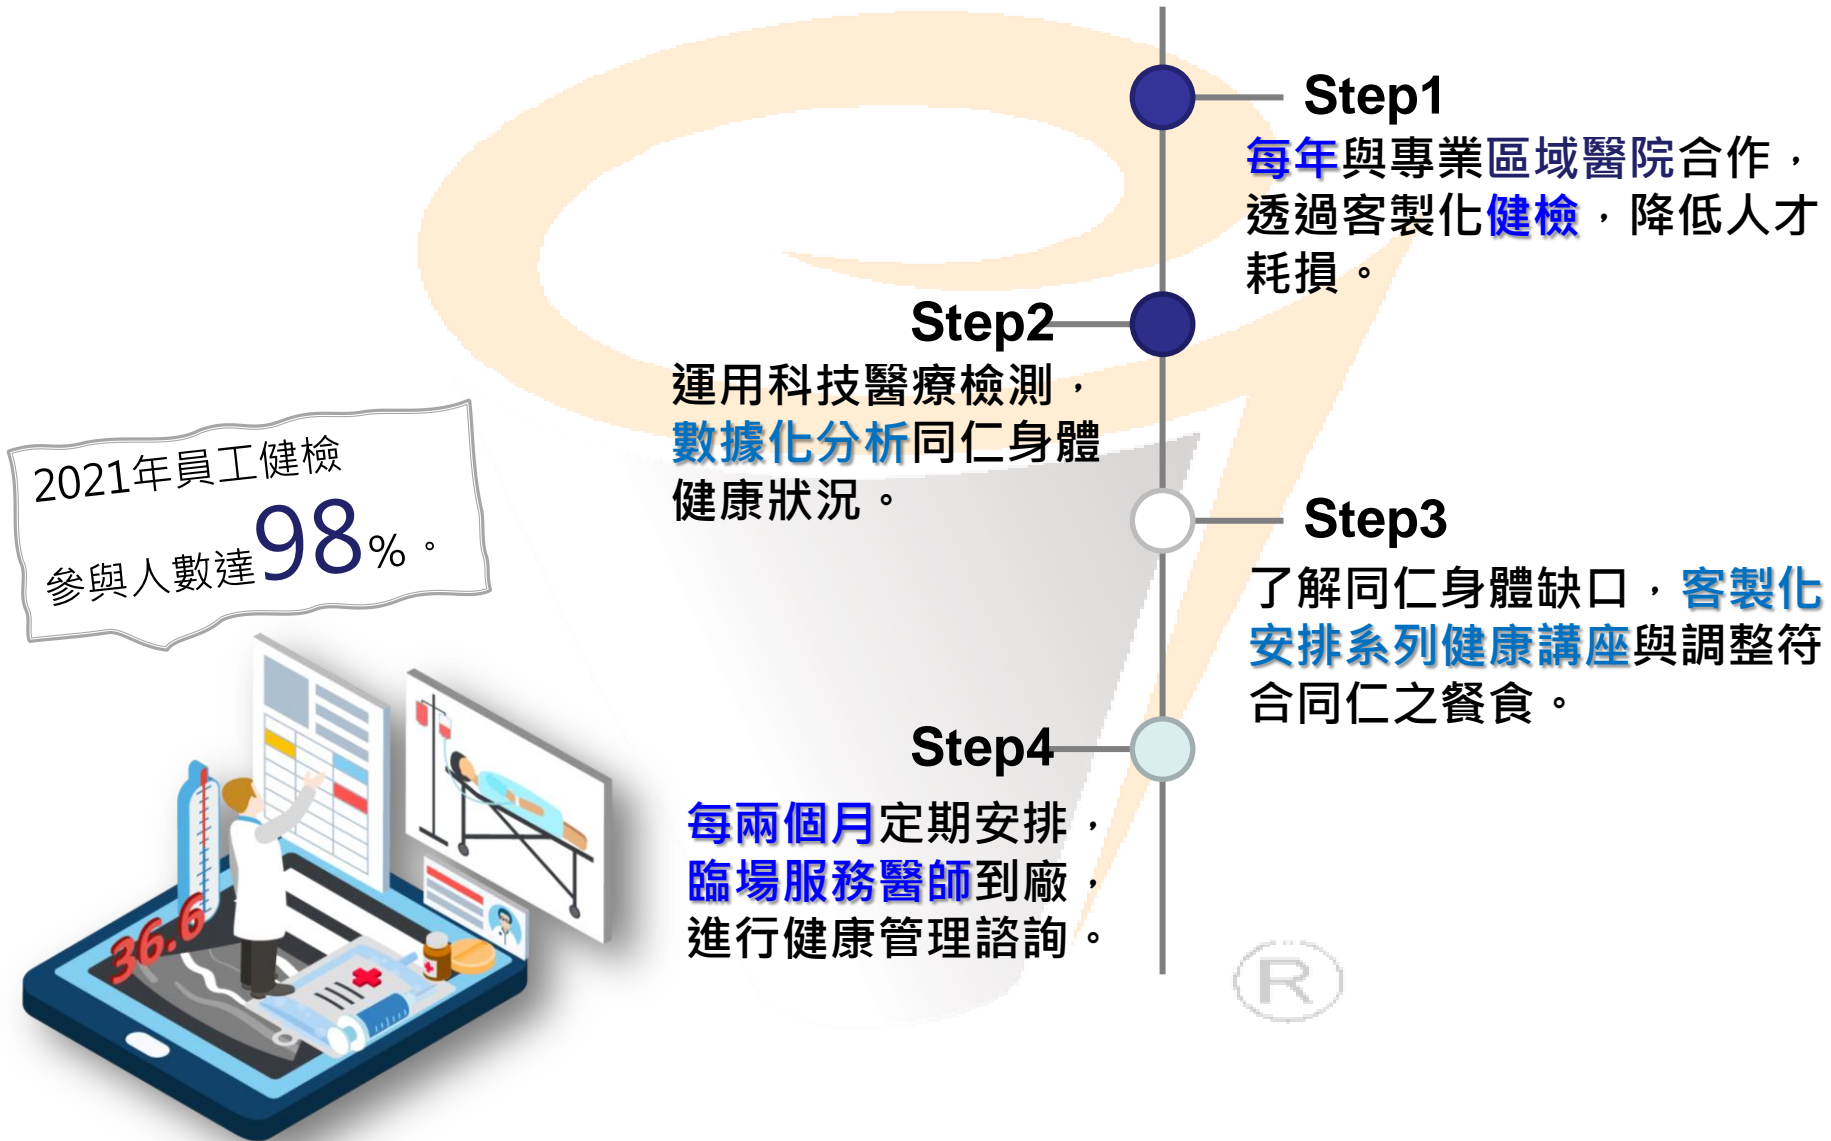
Step1
每年與專業區域醫院合作，透過客製化健檢，降低人才耗損。

Step2
運用科技醫療檢測，數據化分析同仁身體健康狀況。

2021年員工健檢
參與人數達98%。

Step3
了解同仁身體缺口，客製化安排系列健康講座與調整符合同仁之餐食。

Step4
每兩個月定期安排，臨場服務醫師到廠，進行健康管理諮詢。

36.6

R